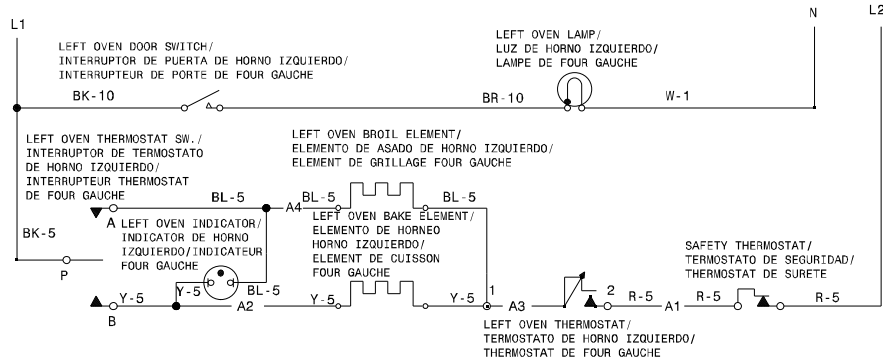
L1

N

L2

LEFT OVEN DOOR SWITCH/
INTERRUPTOR DE PUERTA DE HORNO IZQUIERDO/
INTERRUPTEUR DE PORTE DE FOUR GAUCHE

LEFT OVEN LAMP/
LUZ DE HORNO IZQUIERDO/
LAMPE DE FOUR GAUCHE

BK-10

BR-10

W-1

LEFT OVEN THERMOSTAT SW./
INTERRUPTOR DE TERMOSTATO
DE HORNO IZQUIERDO/
INTERRUPTEUR THERMOSTAT
DE FOUR GAUCHE

LEFT OVEN BROIL ELEMENT/
ELEMENTO DE ASADO DE HORNO IZQUIERDO/
ELEMENT DE GRILLAGE FOUR GAUCHE

BL-5

A4

BL-5

BL-5

A

LEFT OVEN INDICATOR/
INDICATOR DE HORNO
IZQUIERDO/INDICATEUR
FOUR GAUCHE

LEFT OVEN BAKE ELEMENT/
ELEMENTO DE HORNEO
HORNO IZQUIERDO/
ELEMENT DE CUISSON
FOUR GAUCHE

BK-5

P

SAFETY THERMOSTAT/
TERMOSTATO DE SEGURIDAD/
THERMOSTAT DE SURETE

Y-5

Y-5

BL-5

Y-5

Y-5

1

A3

2

R-5

A1

R-5

R-5

B

A2

LEFT OVEN THERMOSTAT/
TERMOSTATO DE HORNO IZQUIERDO/
THERMOSTAT DE FOUR GAUCHE